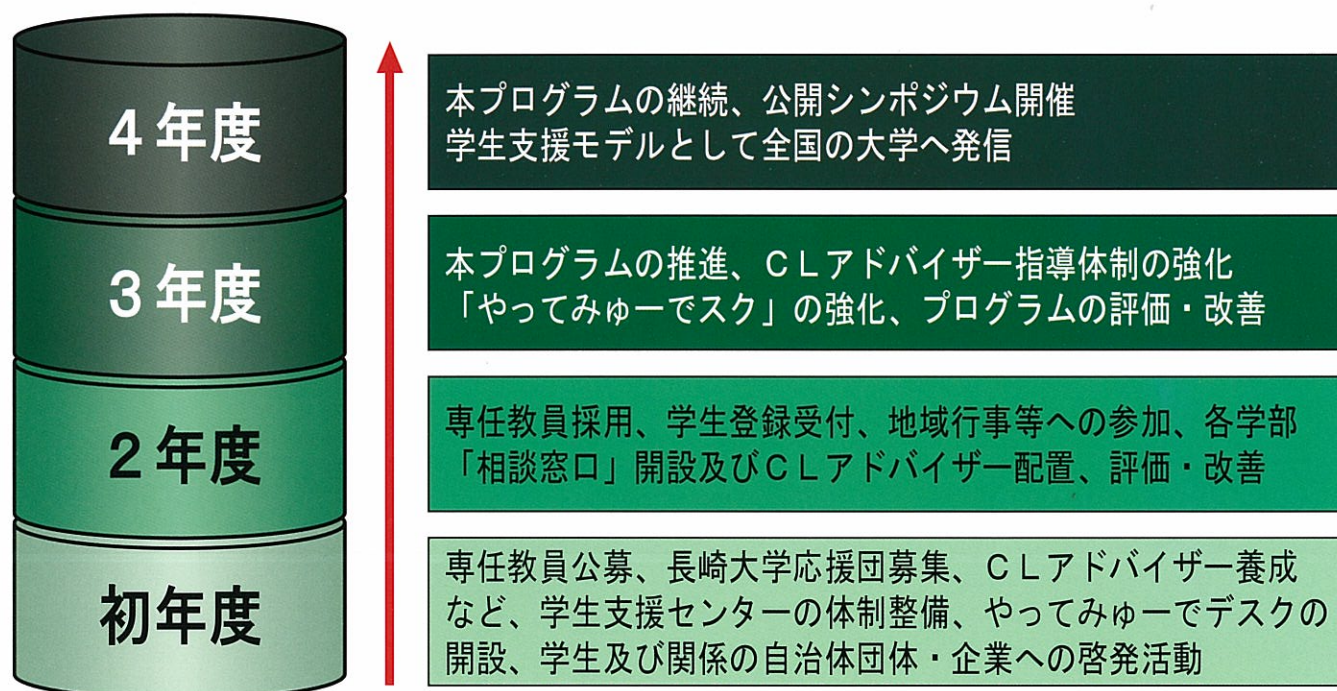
4年度

本プログラムの継続、公開シンポジウム開催
学生支援モデルとして全国の大学へ発信

3年度

本プログラムの推進、CLアドバイザー指導体制の強化
「やってみゅーでスク」の強化、プログラムの評価・改善

2年度

専任教員採用、学生登録受付、地域行事等への参加、各学部
「相談窓口」開設及びCLアドバイザー配置、評価・改善

初年度

専任教員公募、長崎大学応援団募集、CLアドバイザー養成
など、学生支援センターの体制整備、やってみゅーでデスクの
開設、学生及び関係の自治体団体・企業への啓発活動